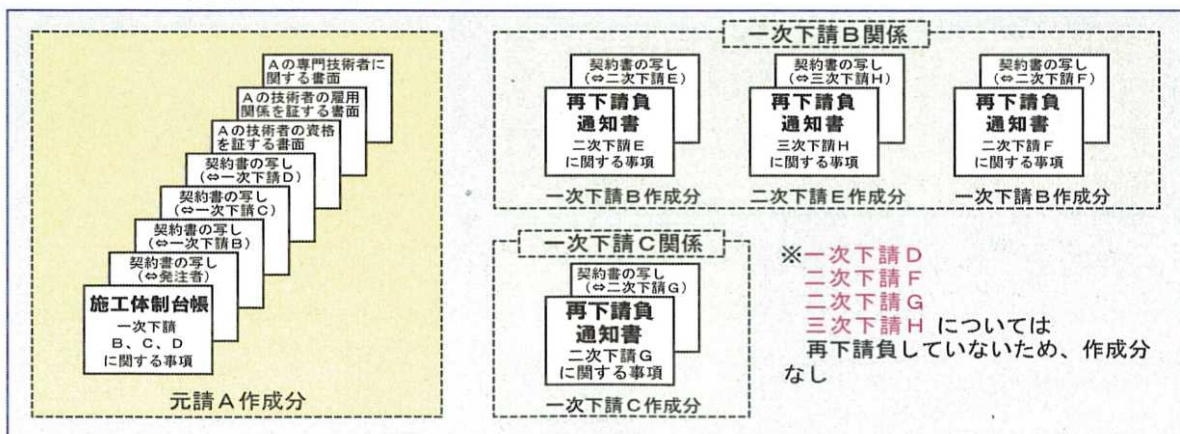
Aの専門技術者に関する書面

Aの技術者の雇用関係を証する書面

Aの技術者の資格を証する書面

契約書の写し（⇔一次下請D）

契約書の写し（⇔一次下請C）

契約書の写し（⇔一次下請B）

契約書の写し（⇔発注者）

施工体制台帳
一次下請
B、C、D
に関する事項

元請A作成分

一次下請B関係

契約書の写し（⇔二次下請E）
再下請負
通知書
二次下請E
に関する事項
一次下請B作成分

契約書の写し（⇔三次下請H）
再下請負
通知書
三次下請H
に関する事項
二次下請E作成分

契約書の写し（⇔二次下請F）
再下請負
通知書
二次下請F
に関する事項
一次下請B作成分

一次下請C関係

契約書の写し（⇔二次下請G）
再下請負
通知書
二次下請G
に関する事項
一次下請C作成分

※一次下請D
二次下請F
二次下請G
三次下請H については
再下請負していないため、作成分なし